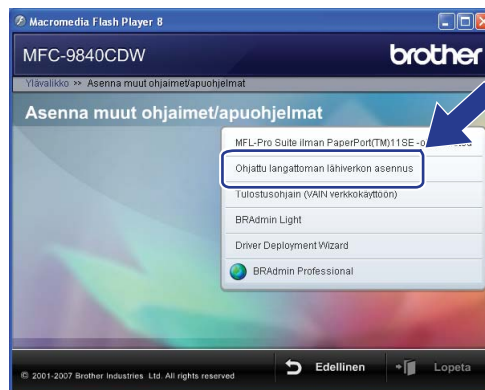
Macromedia Flash Player 8

MFC-9840CDW

brother

Ylävalikko >> Asenna muut ohjaimet/apuohjelmat

Asenna muut ohjaimet/apuohjelmat

MFL-Pro Suite ilman PaperPort(TM)11SE -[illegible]

Ohjattu langattoman lähiverkon asennus

Tulostusohjain (VAIN verkkokäyttöön)

BRAdmin Light

Driver Deployment Wizard

BRAdmin Professional

© 2001-2007 Brother Industries, Ltd. All rights reserved

Edellinen

Lopeta